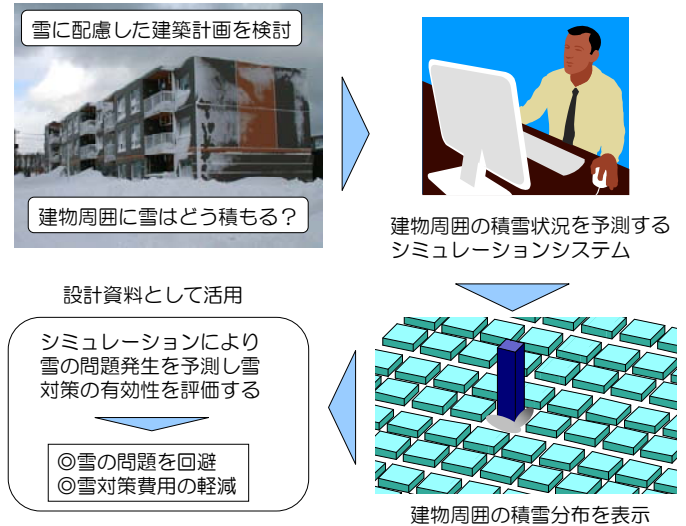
雪に配慮した建築計画を検討

建物周囲に雪はどう積もる？

建物周囲の積雪状況を予測するシミュレーションシステム

設計資料として活用

シミュレーションにより雪の問題発生を予測し雪対策の有効性を評価する

◎雪の問題を回避
◎雪対策費用の軽減

建物周囲の積雪分布を表示